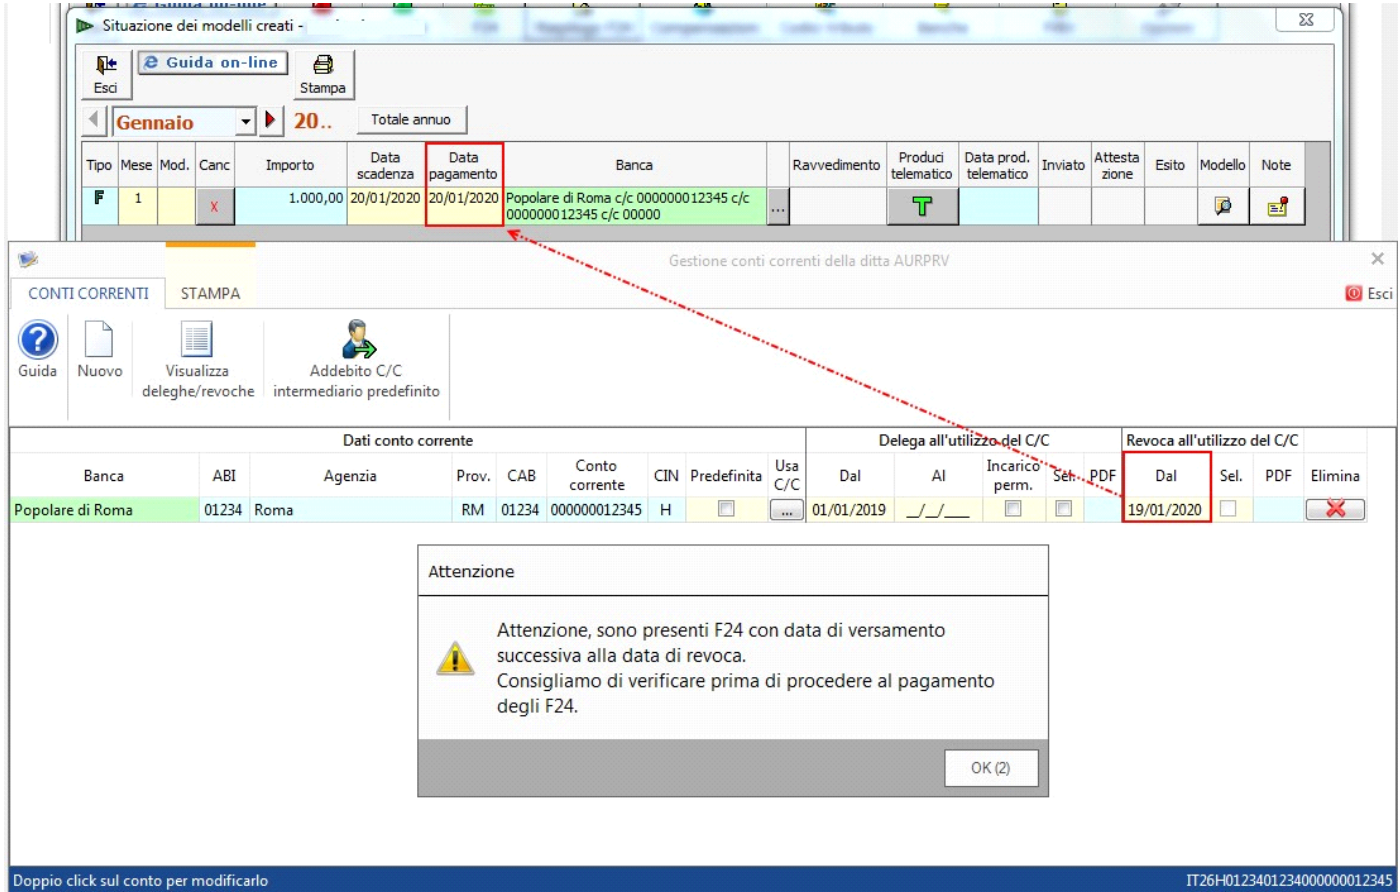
Situazione dei modelli creati -

Esci
Guida on-line
Stampa

Gennaio
20..
Totale annuo

| Tipo | Mese | Mod. | Canc | Importo | Data scadenza | Data pagamento | Banca | | Ravvedimento | Produci telematico | Data prod. telematico | Inviato | Attestazione | Esito | Modello | Note |
|---|---|---|---|---|---|---|---|---|---|---|---|---|---|---|---|---|
| F | 1 | | X | 1.000,00 | 20/01/2020 | 20/01/2020 | Popolare di Roma c/c 000000012345 c/c 000000012345 c/c 00000 | ... | | T | | | | | | |

Gestione conti correnti della ditta AURPRV

CONTI CORRENTI
STAMPA
Esci

Guida
Nuovo
Visualizza deleghe/revoche
Addebito C/C intermediario predefinito

Dati conto corrente
Delega all'utilizzo del C/C
Revoca all'utilizzo del C/C

| Banca | ABI | Agenzia | Prov. | CAB | Conto corrente | CIN | Predefinita | Usa C/C | Dal | Al | Incarico perm. | Sel. | PDF | Dal | Sel. | PDF | Elimina |
|---|---|---|---|---|---|---|---|---|---|---|---|---|---|---|---|---|---|
| Popolare di Roma | 01234 | Roma | RM | 01234 | 000000012345 | H | | ... | 01/01/2019 | __/__/____ | | | | 19/01/2020 | | | |

Attenzione

Attenzione, sono presenti F24 con data di versamento successiva alla data di revoca.
Consigliamo di verificare prima di procedere al pagamento degli F24.

OK (2)

Doppio click sul conto per modificarlo
IT26H0123401234000000012345